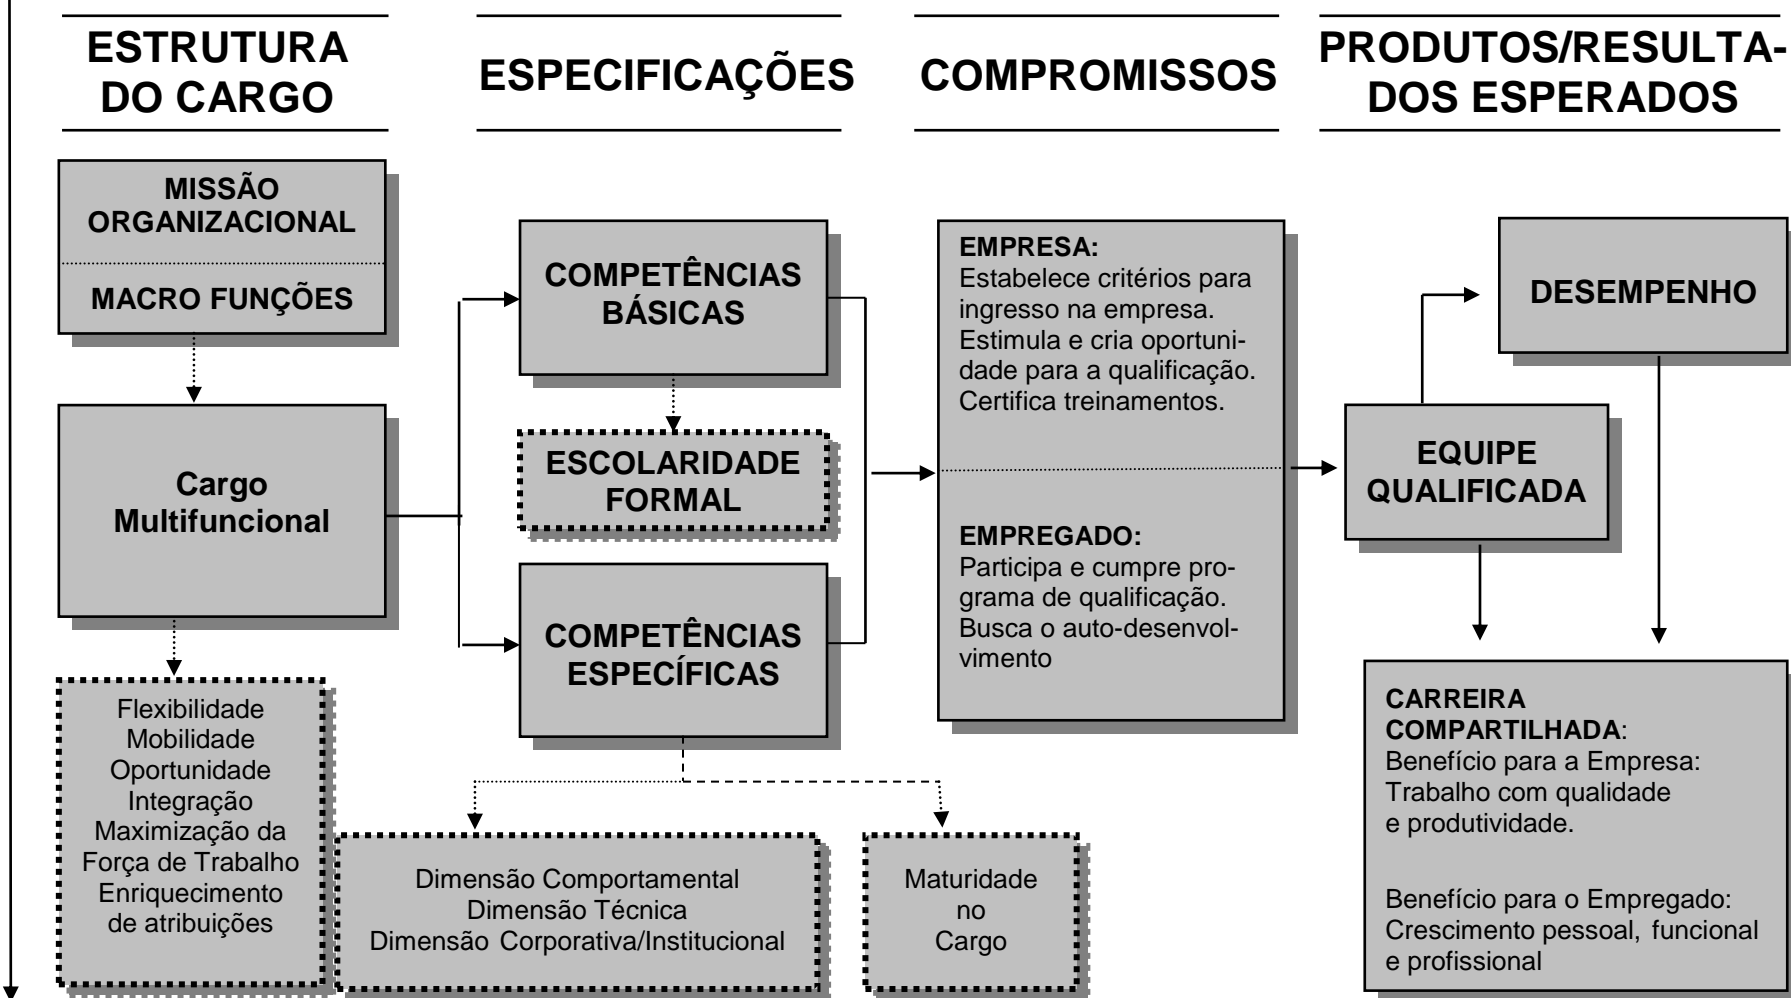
ESTRUTURA DO CARGO

ESPECIFICAÇÕES

COMPROMISSOS

PRODUTOS/RESULTADOS ESPERADOS

MISSÃO ORGANIZACIONAL

MACRO FUNÇÕES

Cargo Multifuncional

Flexibilidade
Mobilidade
Oportunidade
Integração
Maximização da Força de Trabalho
Enriquecimento de atribuições

COMPETÊNCIAS BÁSICAS

ESCOLARIDADE FORMAL

COMPETÊNCIAS ESPECÍFICAS

Dimensão Comportamental
Dimensão Técnica
Dimensão Corporativa/Institucional

Maturidade no Cargo

EMPRESA:
Estabelece critérios para ingresso na empresa. Estimula e cria oportunidade para a qualificação. Certifica treinamentos.

EMPREGADO:
Participa e cumpre programa de qualificação. Busca o auto-desenvolvimento

DESEMPENHO

EQUIPE QUALIFICADA

CARREIRA COMPARTILHADA:
Benefício para a Empresa:
Trabalho com qualidade e produtividade.

Benefício para o Empregado:
Crescimento pessoal, funcional e profissional